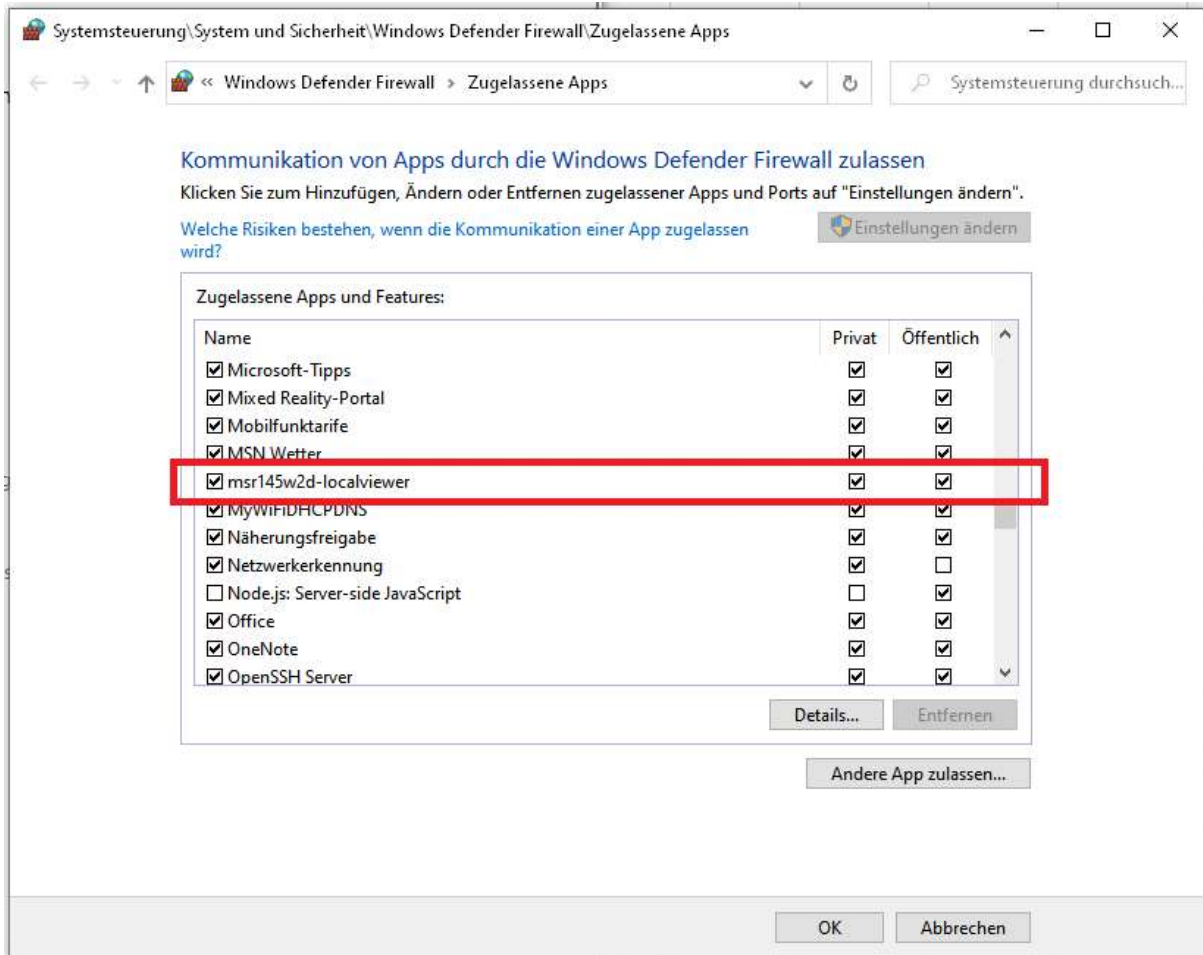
Systemsteuerung\System und Sicherheit\Windows Defender Firewall\Zugelassene Apps

« Windows Defender Firewall > Zugelassene Apps

Systemsteuerung durchsuch...

Kommunikation von Apps durch die Windows Defender Firewall zulassen

Klicken Sie zum Hinzufügen, Ändern oder Entfernen zugelassener Apps und Ports auf "Einstellungen ändern".

Welche Risiken bestehen, wenn die Kommunikation einer App zugelassen wird?

Einstellungen ändern

Zugelassene Apps und Features:

| Name | Privat | Öffentlich |
|---|---|---|
| ☑ Microsoft-Tipps | ☑ | ☑ |
| ☑ Mixed Reality-Portal | ☑ | ☑ |
| ☑ Mobilfunktarife | ☑ | ☑ |
| ☑ MSN Wetter | ☑ | ☑ |
| ☑ msr145w2d-localviewer | ☑ | ☑ |
| ☑ MyWiFiDHCPDNS | ☑ | ☑ |
| ☑ Näherungsfreigabe | ☑ | ☑ |
| ☑ Netzwerkerkennung | ☑ | ☐ |
| ☐ Node.js: Server-side JavaScript | ☐ | ☑ |
| ☑ Office | ☑ | ☑ |
| ☑ OneNote | ☑ | ☑ |
| ☑ OpenSSH Server | ☑ | ☑ |

Details...

Entfernen

Andere App zulassen...

OK

Abbrechen